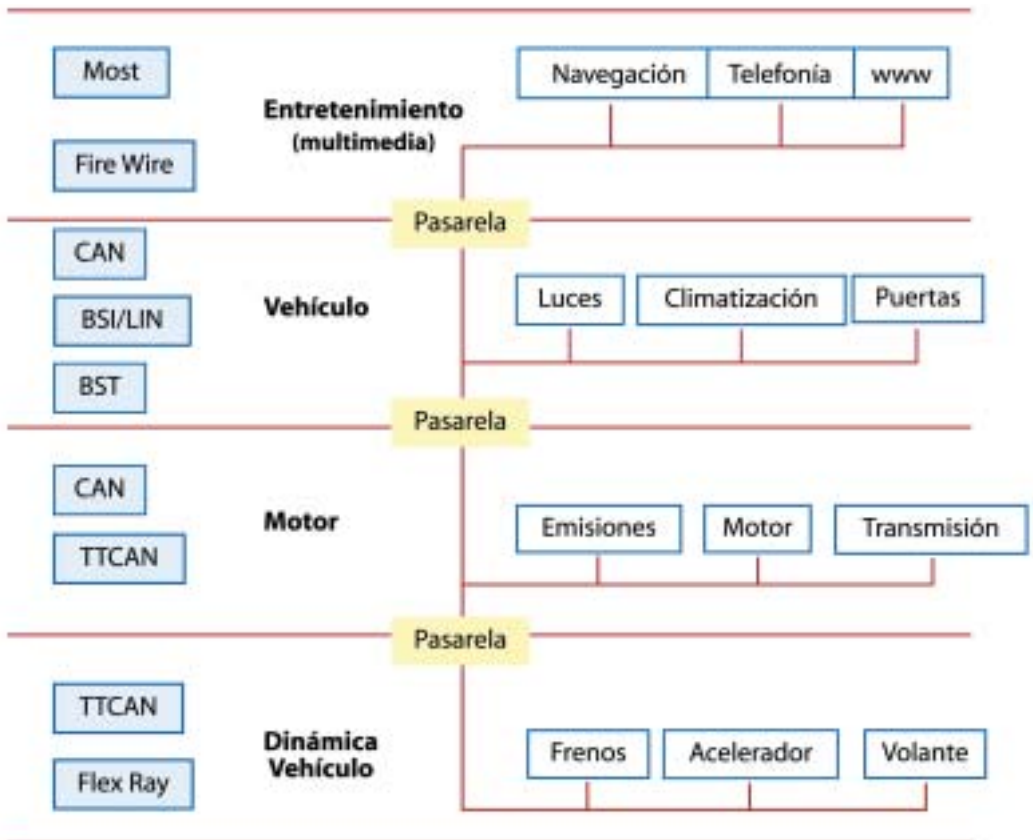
Most

Fire Wire

Entretenimiento (multimedia)

Navegación

Telefonía

www

Pasarela

CAN

BSI/LIN

BST

Vehículo

Luces

Climatización

Puertas

Pasarela

CAN

TTCAN

Motor

Emisiones

Motor

Transmisión

Pasarela

TTCAN

Flex Ray

Dinámica Vehículo

Frenos

Acelerador

Volante